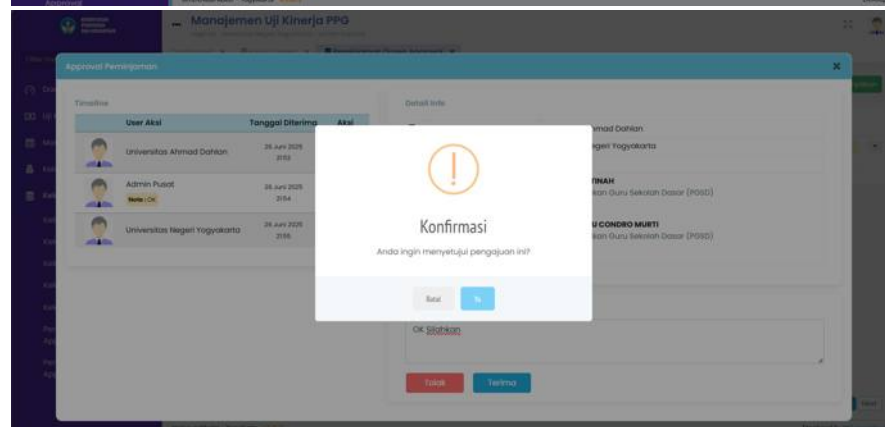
Manajemen Uji Kinerja PPG

Approval Peminjaman

Timeline

| User Aksi | Tanggal Diterima | Aksi |
|---|---|---|
| Universitas Ahmad Dahlan | 26 Juni 2025 21:53 | |
| Admin Pusat Note : OK | 26 Juni 2025 21:54 | |
| Universitas Negeri Yogyakarta | 26 Juni 2025 21:55 | |

Detail Info

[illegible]mad Dahlan

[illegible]egeri Yogyakarta

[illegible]TINAH

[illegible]kan Guru Sekolah Dasar (PGSD)

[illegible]U CONDRO MURTI

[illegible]kan Guru Sekolah Dasar (PGSD)

Konfirmasi

Anda ingin menyetujui pengajuan ini?

Batal Ya

OK Silahkan

Tolak Terima